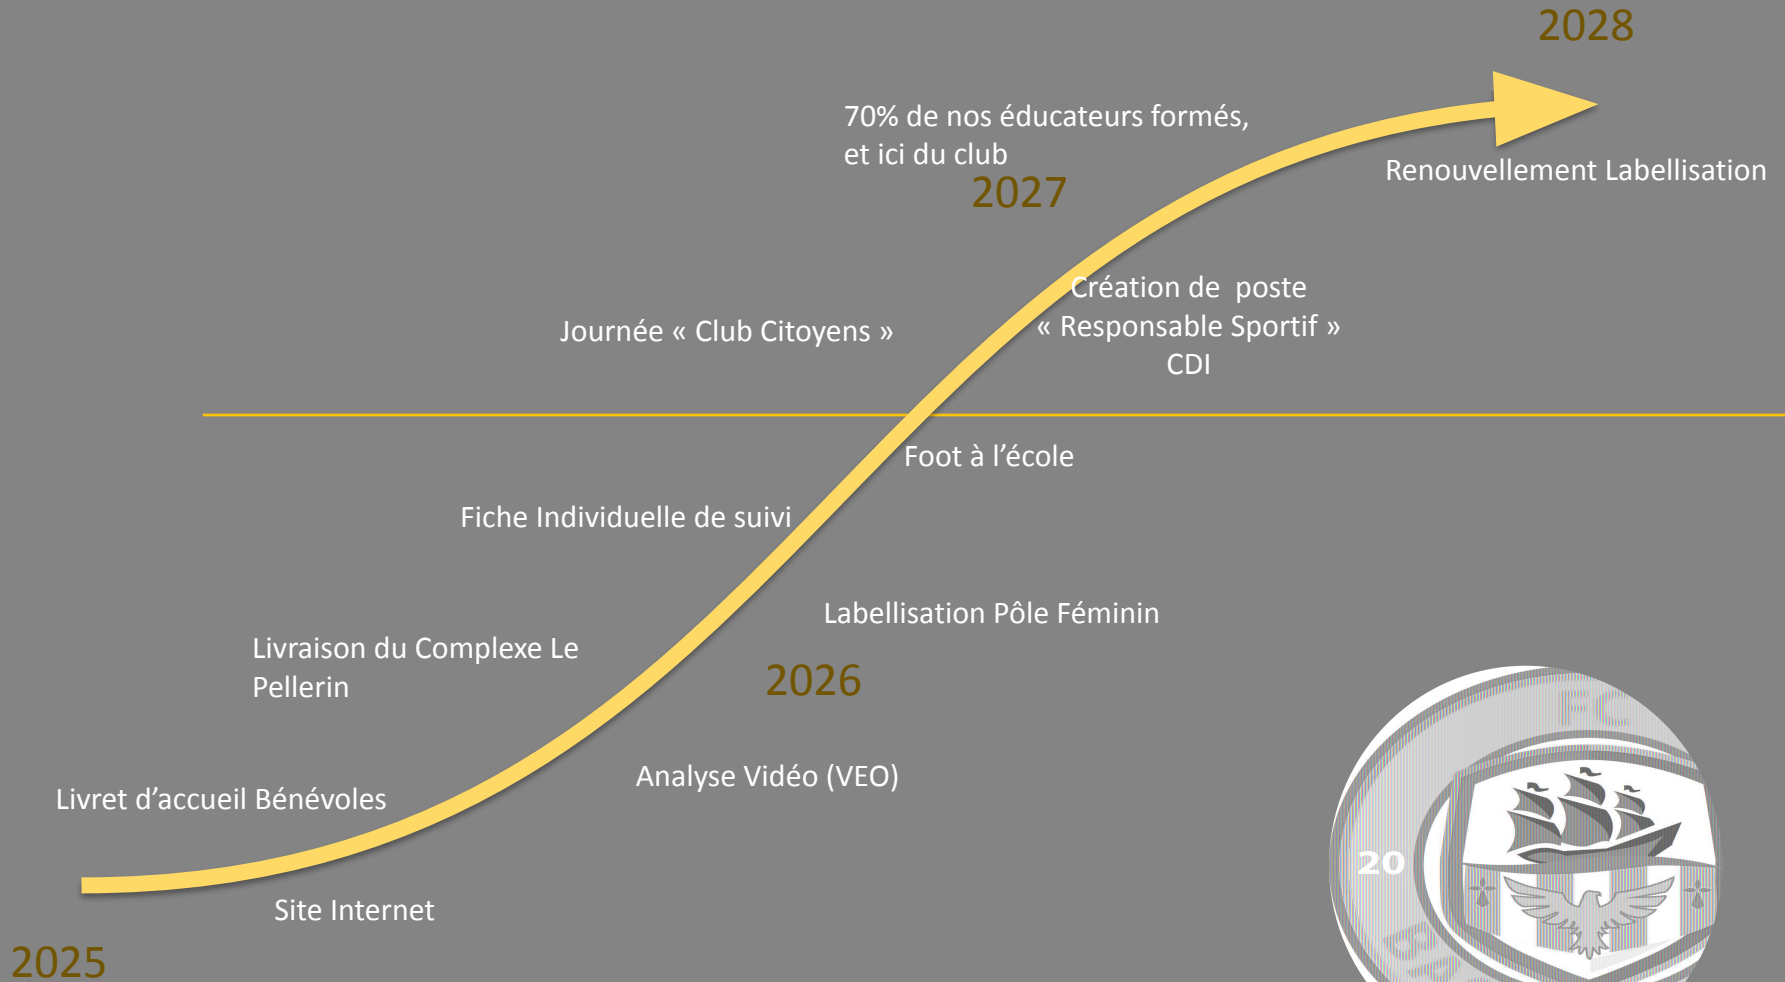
2028

70% de nos éducateurs formés, et ici du club

Renouvellement Labellisation

2027

Création de poste « Responsable Sportif » CDI

Journée « Club Citoyens »

Foot à l'école

Fiche Individuelle de suivi

Labellisation Pôle Féminin

Livraison du Complexe Le Pellerin

2026

Analyse Vidéo (VEO)

Livret d'accueil Bénévoles

Site Internet

2025

FC

20